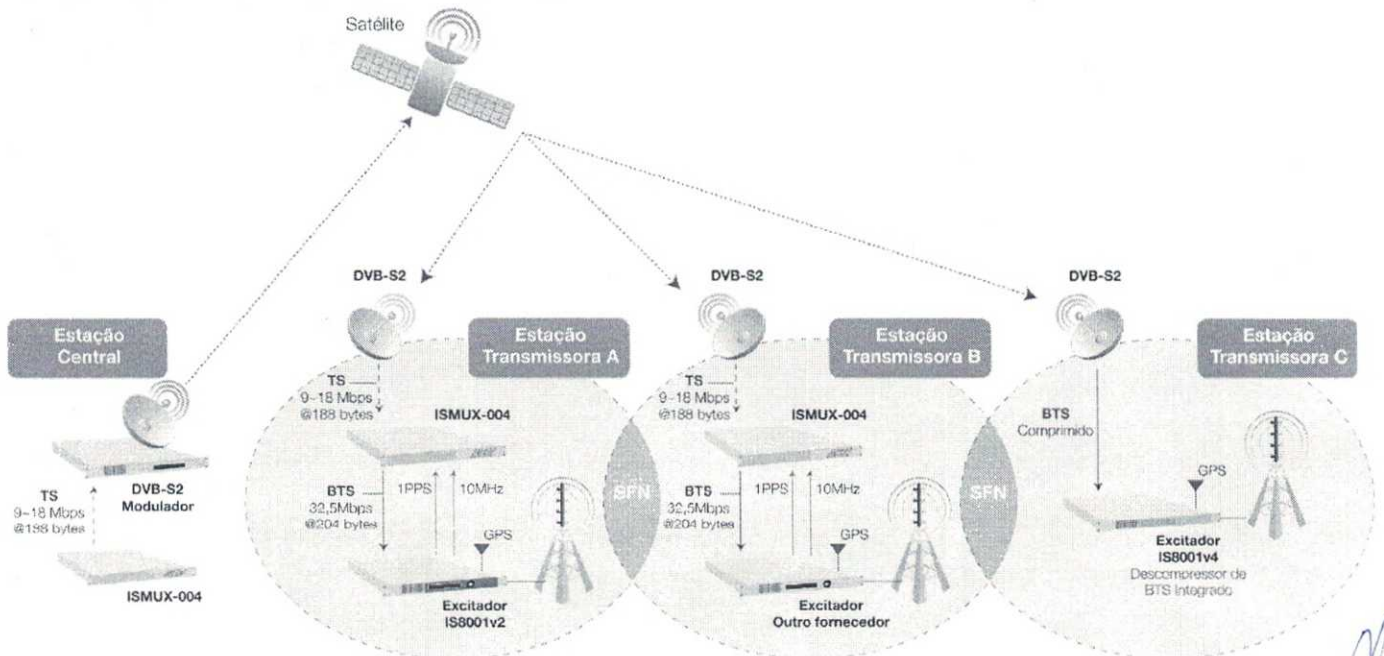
Satélite

Estação Central

TS
9~18 Mbps
@188 bytes

DVB-S2
Modulador

ISMUX-004

DVB-S2

Estação Transmissora A

TS
9~18 Mbps
@188 bytes

ISMUX-004

BTS
32,5Mbps
@204 bytes

1PPS

10MHz

GPS

Excitador
IS8001v2

SFN

DVB-S2

Estação Transmissora B

TS
9~18 Mbps
@188 bytes

ISMUX-004

BTS
32,5Mbps
@204 bytes

1PPS

10MHz

GPS

Excitador
Outro fornecedor

SFN

DVB-S2

Estação Transmissora C

BTS
Comprimido

GPS

Excitador
IS8001v4
Descompressor de BTS Integrado